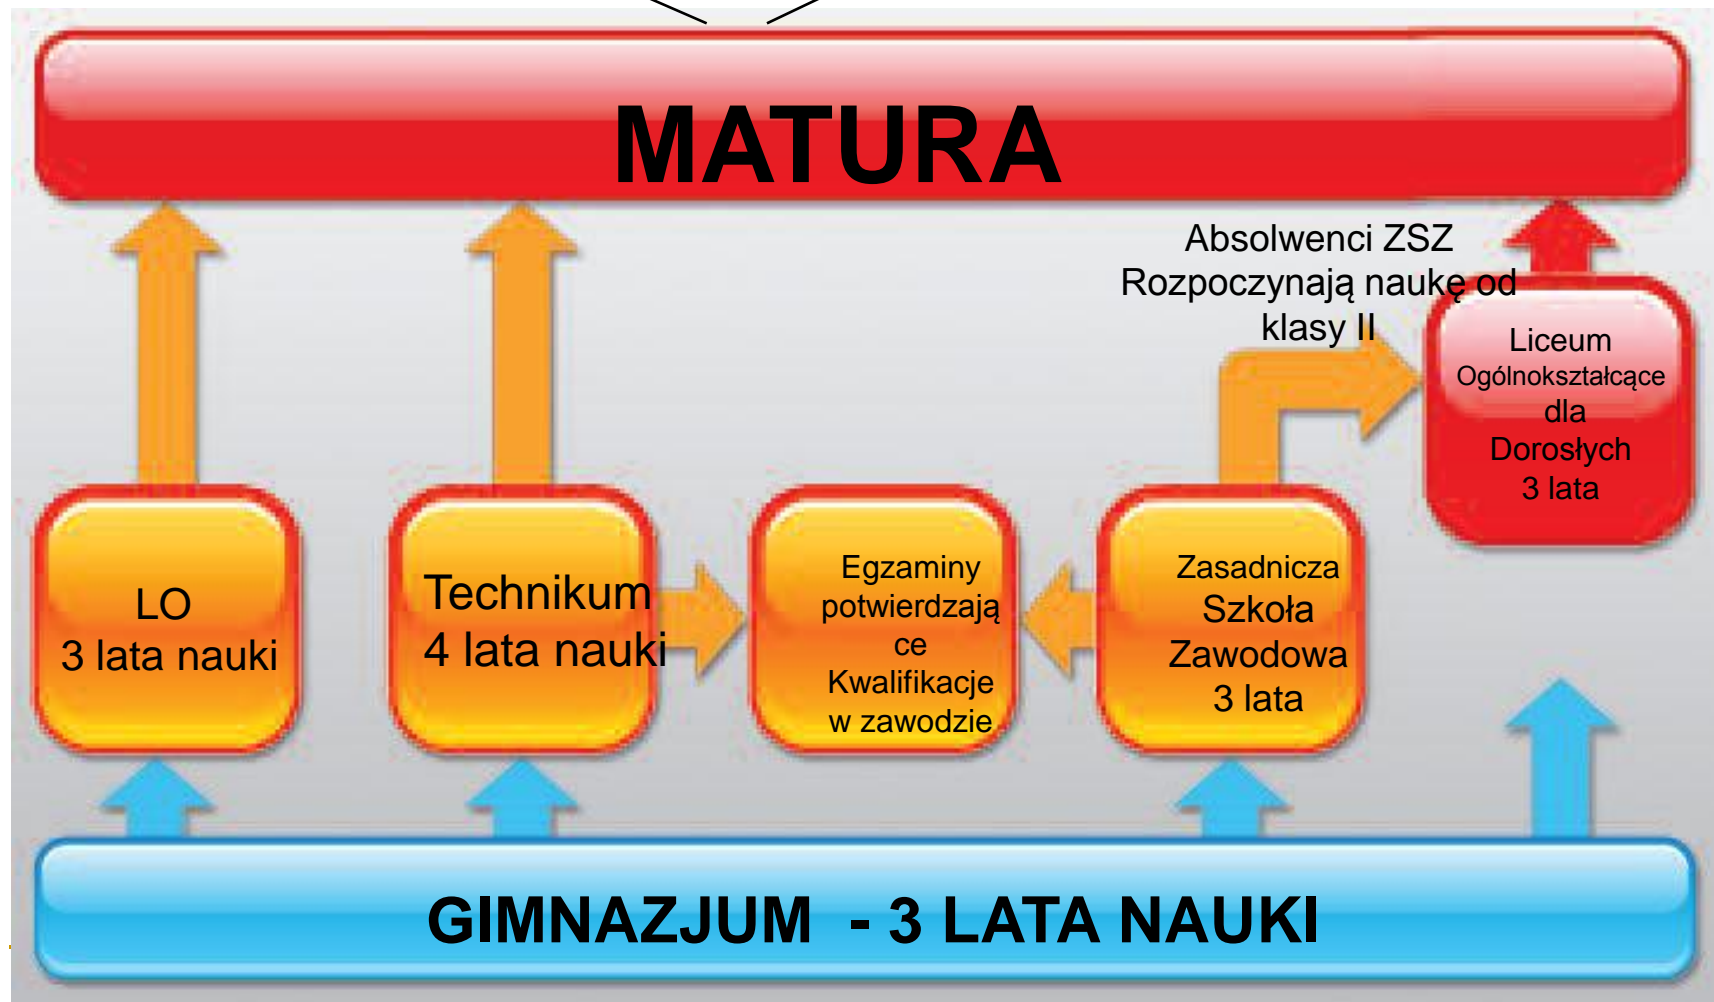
MATURA

Absolwenci ZSZ Rozpoczynają naukę od klasy II

Liceum Ogólnokształcące dla Dorosłych 3 lata

LO 3 lata nauki

Technikum 4 lata nauki

Egzaminy potwierdzające Kwalifikacje w zawodzie

Zasadnicza Szkoła Zawodowa 3 lata

GIMNAZJUM - 3 LATA NAUKI